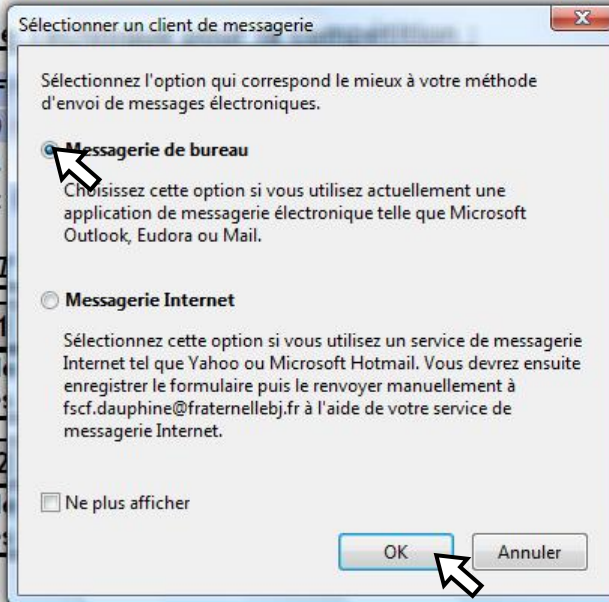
Sélectionner un client de messagerie

Sélectionnez l'option qui correspond le mieux à votre méthode d'envoi de messages électroniques.

Messagerie de bureau

Choisissez cette option si vous utilisez actuellement une application de messagerie électronique telle que Microsoft Outlook, Eudora ou Mail.

Messagerie Internet

Sélectionnez cette option si vous utilisez un service de messagerie Internet tel que Yahoo ou Microsoft Hotmail. Vous devrez ensuite enregistrer le formulaire puis le renvoyer manuellement à fscf.dauphine@fraternellebj.fr à l'aide de votre service de messagerie Internet.

Ne plus afficher

OK

Annuler